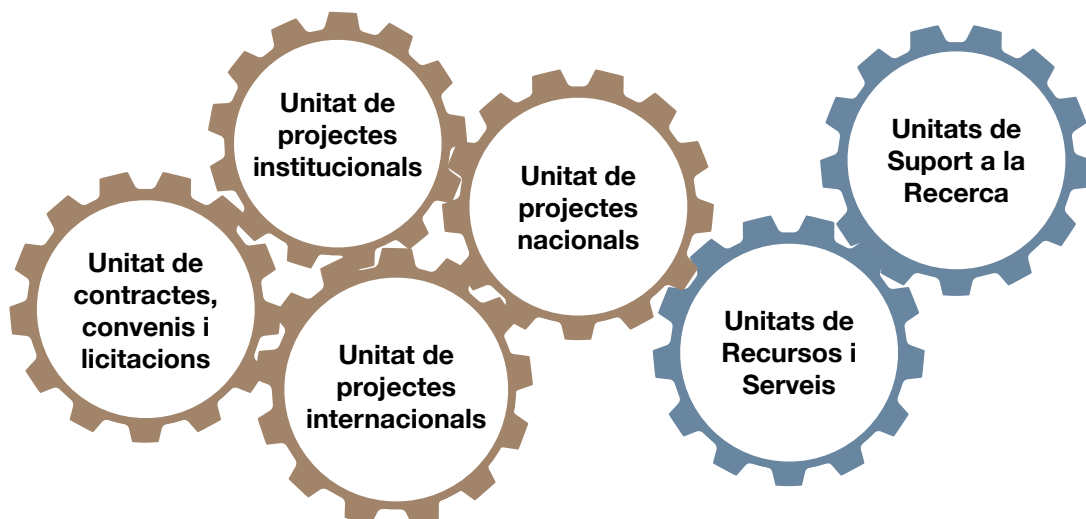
Unitat de projectes institucionals

Unitat de projectes nacionals

Unitats de Suport a la Recerca

Unitat de contractes, convenis i licitacions

Unitat de projectes internacionals

Unitats de Recursos i Serveis